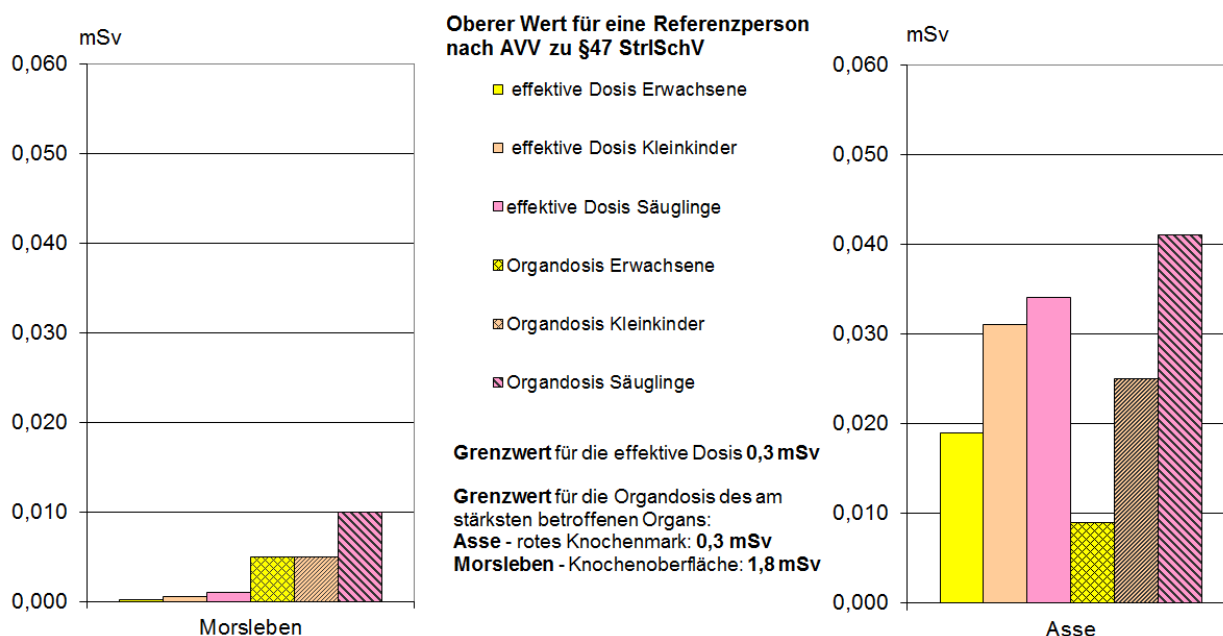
mSv

0,060

0,050

0,040

0,030

0,020

0,010

0,000

Morsleben

Oberer Wert für eine Referenzperson nach AVV zu §47 StrlSchV

effektive Dosis Erwachsene

effektive Dosis Kleinkinder

effektive Dosis Säuglinge

Organdosis Erwachsene

Organdosis Kleinkinder

Organdosis Säuglinge

**Grenzwert** für die effektive Dosis **0,3 mSv**

**Grenzwert** für die Organdosis des am stärksten betroffenen Organs:
**Asse** - rotes Knochenmark: **0,3 mSv**
**Morsleben** - Knochenoberfläche: **1,8 mSv**

mSv

0,060

0,050

0,040

0,030

0,020

0,010

0,000

Asse